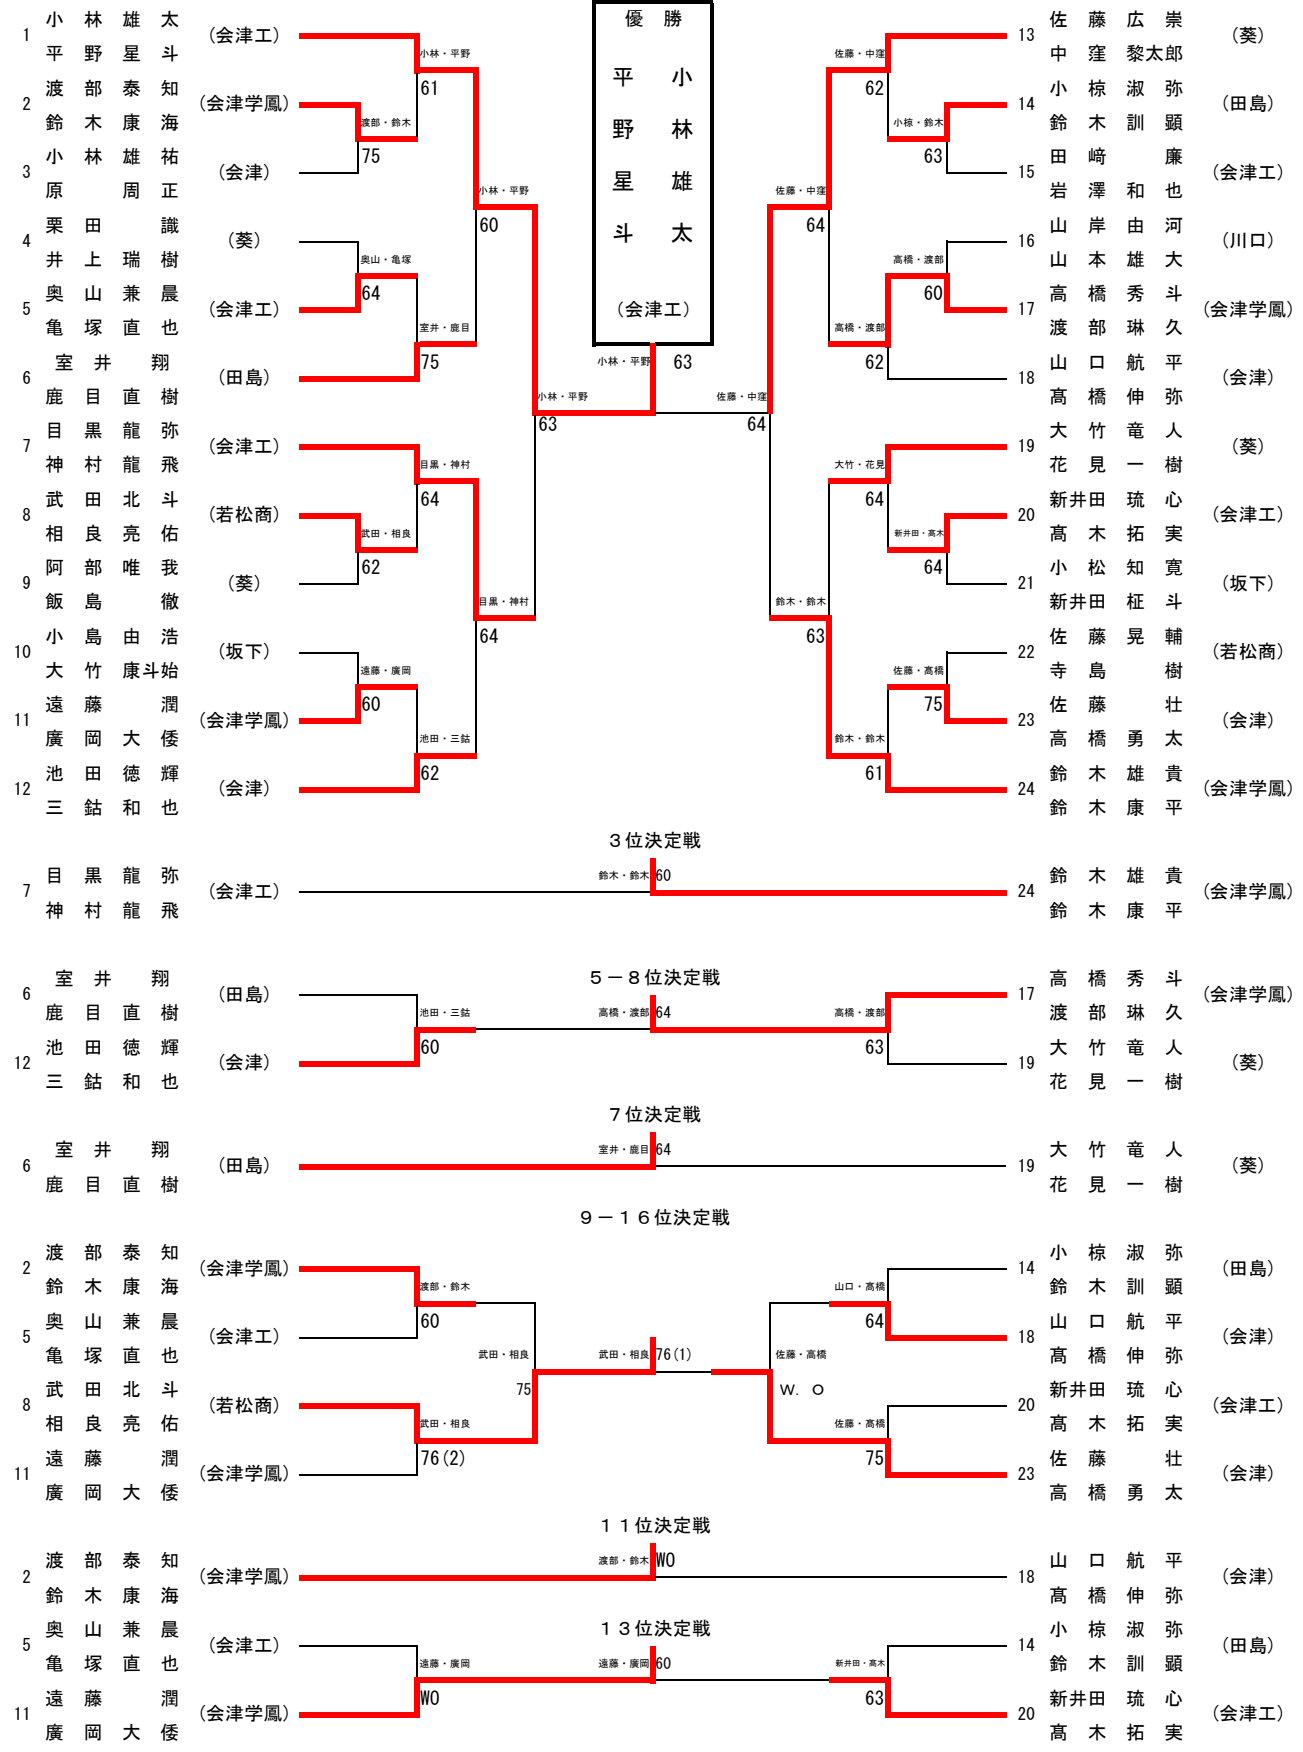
優勝
平野星斗
小林雄太
（会津工）

1 小林雄太 平野星斗（会津工）
2 渡部泰知 鈴木康海（会津学鳳）
3 小林雄祐 原周正（会津）
4 栗田識 井上瑞樹（葵）
5 奥山兼晨 亀塚直也（会津工）
6 室井翔 鹿目直樹（田島）
7 目黒龍弥 神村龍飛（会津工）
8 武田北斗 相良亮佑（若松商）
9 阿部唯我 飯島徹（葵）
10 小島由浩 大竹康斗始（坂下）
11 遠藤潤 廣岡大倭（会津学鳳）
12 池田徳輝 三鈷和也（会津）

小林・平野 61
渡部・鈴木 75
小林・平野 60
奥山・亀塚 64
室井・鹿目 75
小林・平野 63
目黒・神村 64
武田・相良 62
目黒・神村 64
遠藤・廣岡 60
池田・三鈷 62
小林・平野 63

13 佐藤広崇 中窪黎太郎（葵）
14 小椋淑弥 鈴木訓顕（田島）
15 田崎廉 岩澤和也（会津工）
16 山岸由河 山本雄大（川口）
17 高橋秀斗 渡部琳久（会津学鳳）
18 山口航平 高橋伸弥（会津）
19 大竹竜人 花見一樹（葵）
20 新井田琉心 高木拓実（会津工）
21 小松知寛 新井田柾斗（坂下）
22 佐藤晃輔 寺島樹（若松商）
23 佐藤壮 高橋勇太（会津）
24 鈴木雄貴 鈴木康平（会津学鳳）

佐藤・中窪 62
小椋・鈴木 63
佐藤・中窪 64
高橋・渡部 60
高橋・渡部 62
佐藤・中窪 64
大竹・花見 64
新井田・高木 64
鈴木・鈴木 63
佐藤・高橋 75
鈴木・鈴木 61

３位決定戦
7 目黒龍弥 神村龍飛（会津工）
24 鈴木雄貴 鈴木康平（会津学鳳）
鈴木・鈴木 60

５－８位決定戦
6 室井翔 鹿目直樹（田島）
12 池田徳輝 三鈷和也（会津）
17 高橋秀斗 渡部琳久（会津学鳳）
19 大竹竜人 花見一樹（葵）
池田・三鈷 60
高橋・渡部 64
高橋・渡部 63

７位決定戦
6 室井翔 鹿目直樹（田島）
19 大竹竜人 花見一樹（葵）
室井・鹿目 64

９－１６位決定戦
2 渡部泰知 鈴木康海（会津学鳳）
5 奥山兼晨 亀塚直也（会津工）
8 武田北斗 相良亮佑（若松商）
11 遠藤潤 廣岡大倭（会津学鳳）
14 小椋淑弥 鈴木訓顕（田島）
18 山口航平 高橋伸弥（会津）
20 新井田琉心 高木拓実（会津工）
23 佐藤壮 高橋勇太（会津）
渡部・鈴木 60
武田・相良 75
武田・相良 76(2)
武田・相良 76(1)
山口・高橋 64
佐藤・高橋 W. O
佐藤・高橋 75

１１位決定戦
2 渡部泰知 鈴木康海（会津学鳳）
18 山口航平 高橋伸弥（会津）
渡部・鈴木 WO

１３位決定戦
5 奥山兼晨 亀塚直也（会津工）
11 遠藤潤 廣岡大倭（会津学鳳）
14 小椋淑弥 鈴木訓顕（田島）
20 新井田琉心 高木拓実（会津工）
遠藤・廣岡 WO
遠藤・廣岡 60
新井田・高木 63